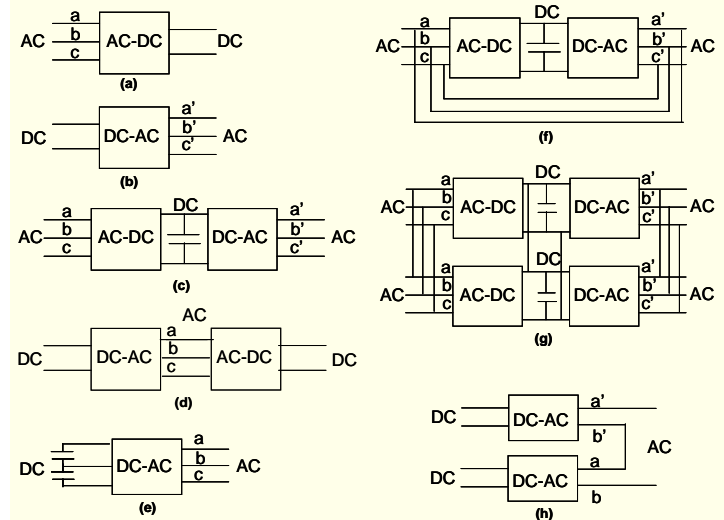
AC a b c AC-DC DC
(a)

DC DC-AC a' b' c' AC
(b)

AC a b c AC-DC DC DC-AC a' b' c' AC
(c)

AC
DC DC-AC a b c AC-DC DC
(d)

DC DC-AC a b c AC
(e)

AC a b c AC-DC DC DC-AC a' b' c' AC
(f)

AC a b c AC-DC DC DC-AC a' b' c' AC
AC a b c AC-DC DC DC-AC a' b' c' AC
(g)

DC DC-AC a' b'
DC DC-AC a b
AC
(h)